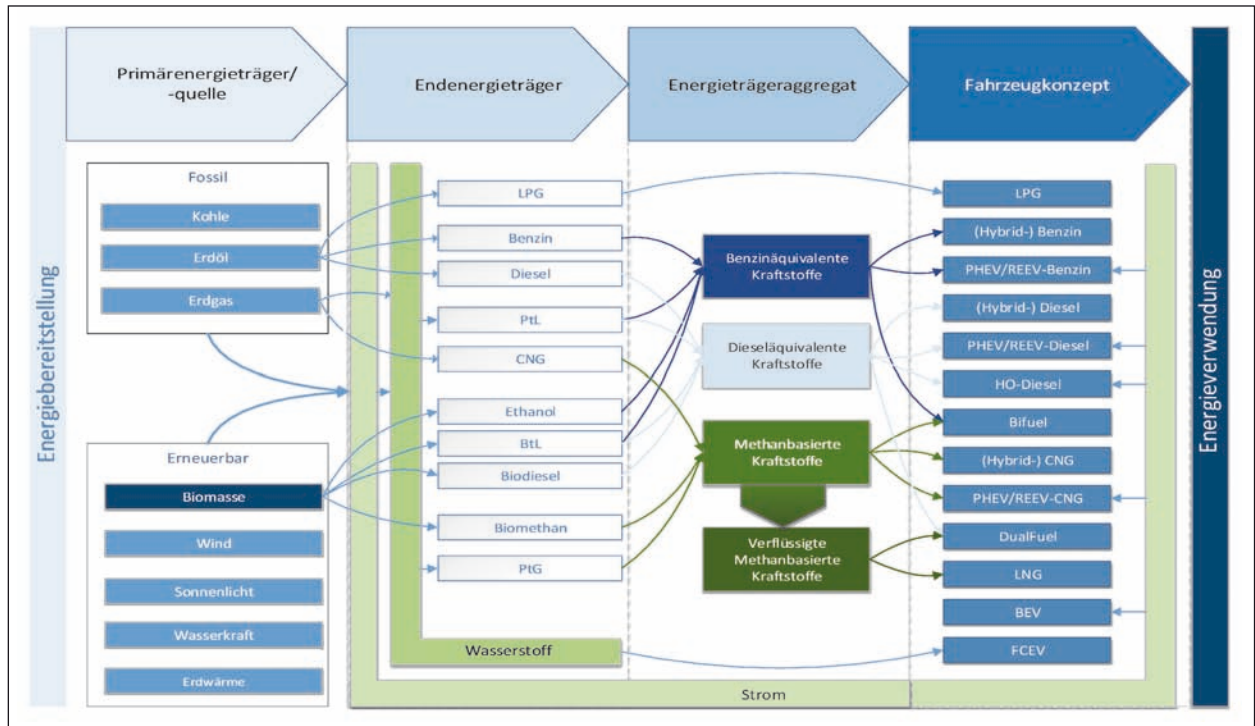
Energiebereitstellung

Primärenergieträger/ -quelle

Endenergieträger

Energieträgeraggregat

Fahrzeugkonzept

Energieverwendung

Fossil

Kohle

Erdöl

Erdgas

Erneuerbar

Biomasse

Wind

Sonnenlicht

Wasserkraft

Erdwärme

LPG

Benzin

Diesel

PtL

CNG

Ethanol

BtL

Biodiesel

Biomethan

PtG

Wasserstoff

Strom

Benzinäquivalente Kraftstoffe

Dieseläquivalente Kraftstoffe

Methanbasierte Kraftstoffe

Verflüssigte Methanbasierte Kraftstoffe

LPG

(Hybrid-) Benzin

PHEV/REEV-Benzin

(Hybrid-) Diesel

PHEV/REEV-Diesel

HO-Diesel

Bifuel

(Hybrid-) CNG

PHEV/REEV-CNG

DualFuel

LNG

BEV

FCEV